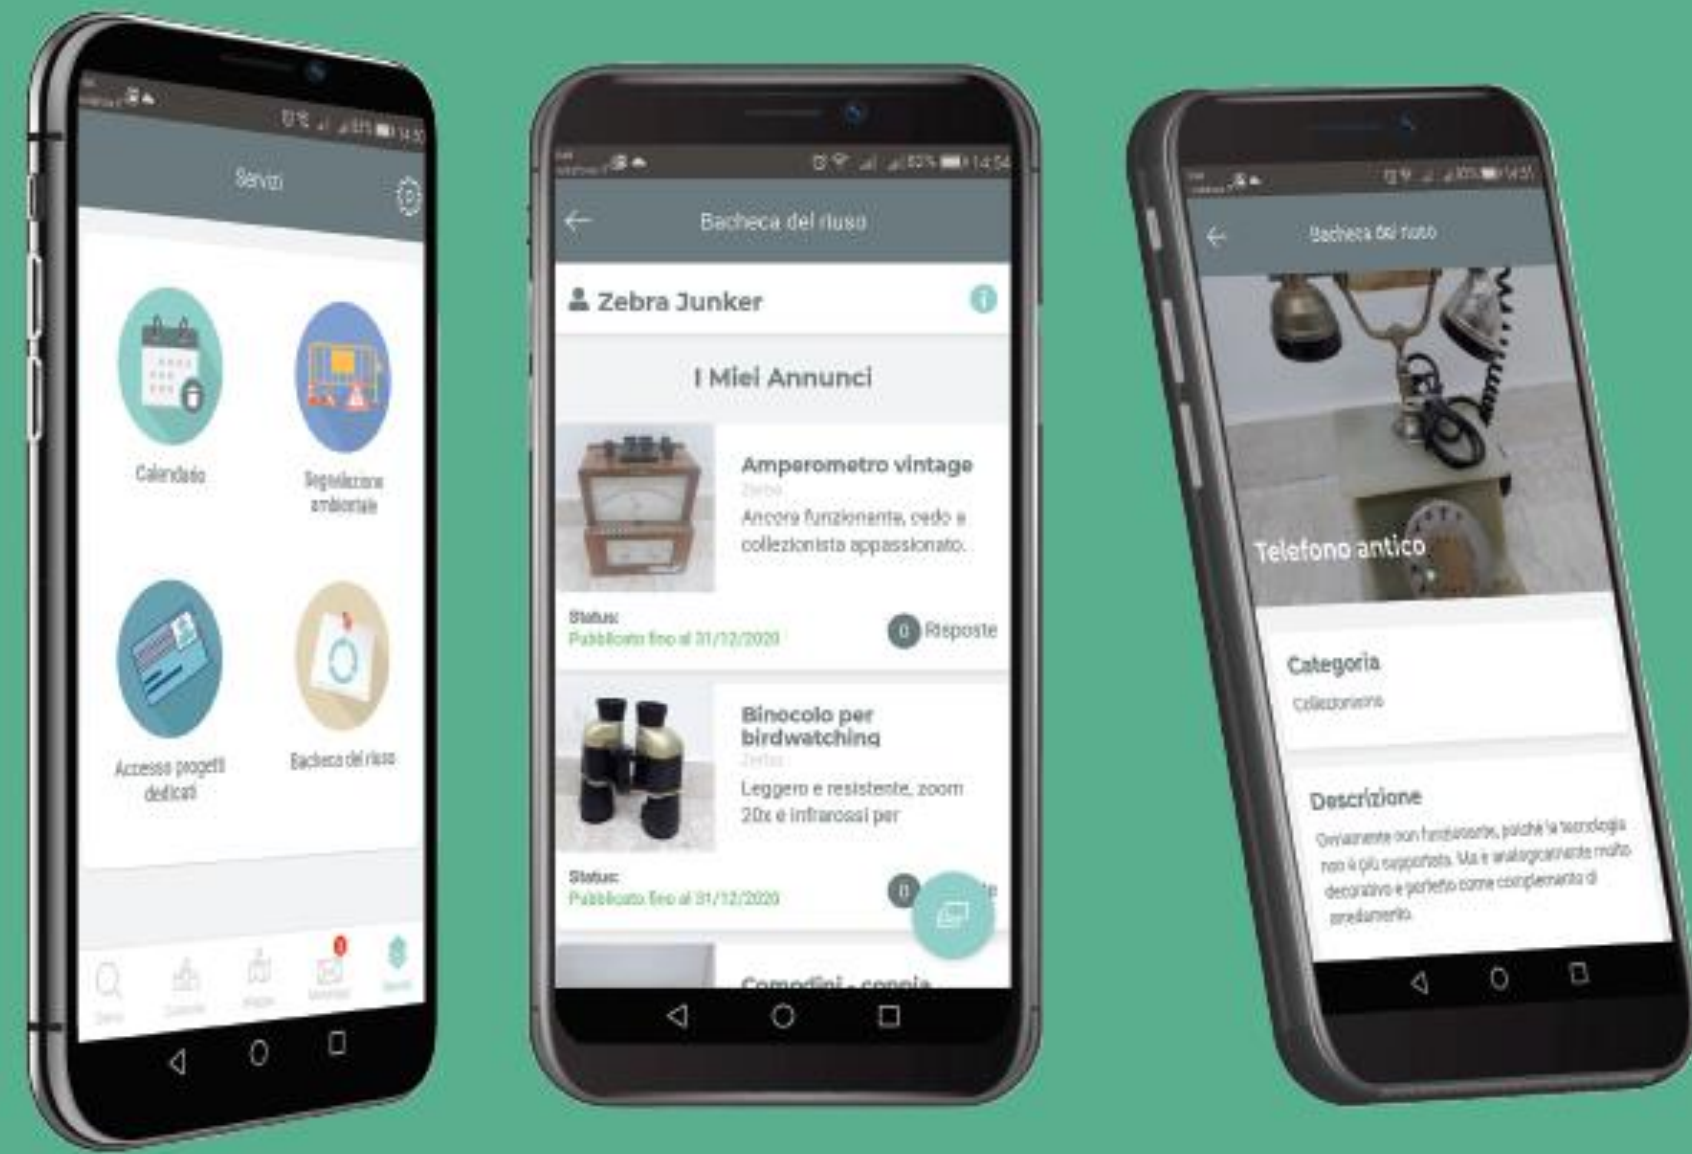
Servizi

Calendario

Segnalazione ambientale

Accesso progetti dedicati

Bacheca del riuso

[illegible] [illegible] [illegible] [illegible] Servizi

14:54

Bacheca del riuso

Zebra Junker

I Miei Annunci

Amperometro vintage
Zebra
Ancora funzionante, cedo a collezionista appassionato.

Status:
Pubblicato fino al 31/12/2020

0 Risposte

Binocolo per birdwatching
Zebra
Leggero e resistente, zoom 20x e infrarossi per

Status:
Pubblicato fino al 31/12/2020

0

Comodini - coppia

Bacheca del riuso

Telefono antico

Categoria
Collezionismo

Descrizione
Ovviamente non funzionante, poiché la tecnologia non è più supportata. Ma è analogicamente molto decorativo e perfetto come complemento di arredamento.